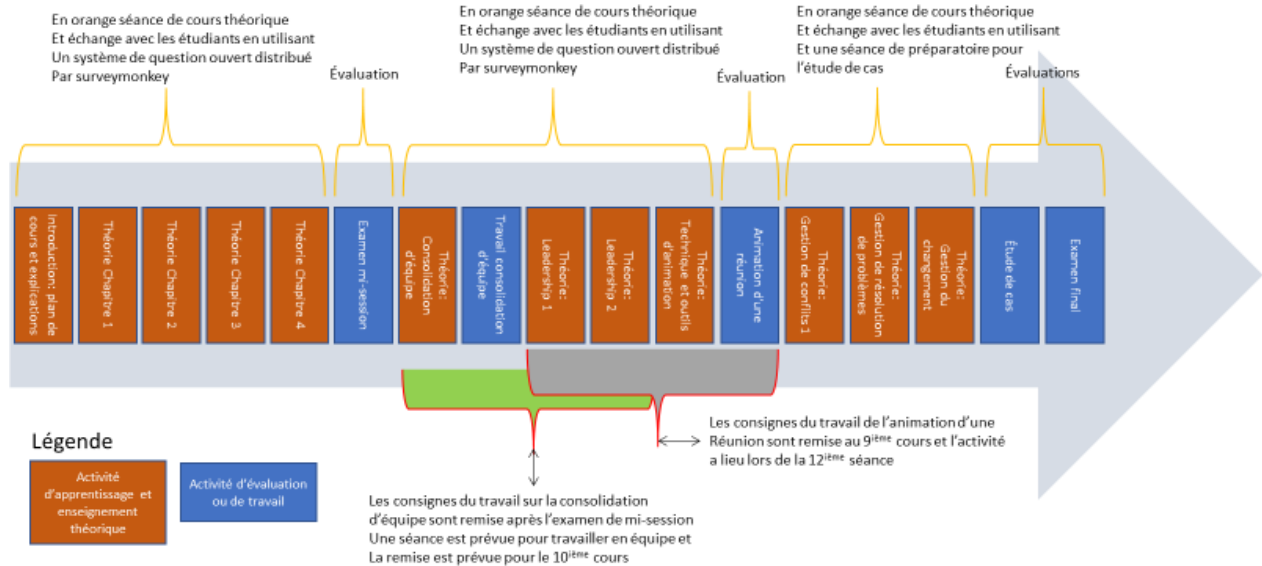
En orange séance de cours théorique
Et échange avec les étudiants en utilisant
Un système de question ouvert distribué
Par surveymonkey

Évaluation

En orange séance de cours théorique
Et échange avec les étudiants en utilisant
Un système de question ouvert distribué
Par surveymonkey

Évaluation

En orange séance de cours théorique
Et échange avec les étudiants en utilisant
Et une séance de préparatoire pour
l'étude de cas

Évaluations

Introduction: plan de cours et explications

Théorie Chapitre 1

Théorie Chapitre 2

Théorie Chapitre 3

Théorie Chapitre 4

Examen mi-session

Théorie: Consolidation d'équipe

Travail consolidation d'équipe

Théorie: Leadership 1

Théorie: Leadership 2

Théorie: Technique et outils d'animation

Animation d'une réunion

Théorie: Gestion de conflits 1

Théorie: Gestion de résolution de problèmes

Théorie: Gestion du changement

Étude de cas

Examen final

Les consignes du travail de l'animation d'une Réunion sont remise au 9$^{ième}$ cours et l'activité a lieu lors de la 12$^{ième}$ séance

Légende

Activité d'apprentissage et enseignement théorique

Activité d'évaluation ou de travail

Les consignes du travail sur la consolidation d'équipe sont remise après l'examen de mi-session
Une séance est prévue pour travailler en équipe et
La remise est prévue pour le 10$^{ième}$ cours